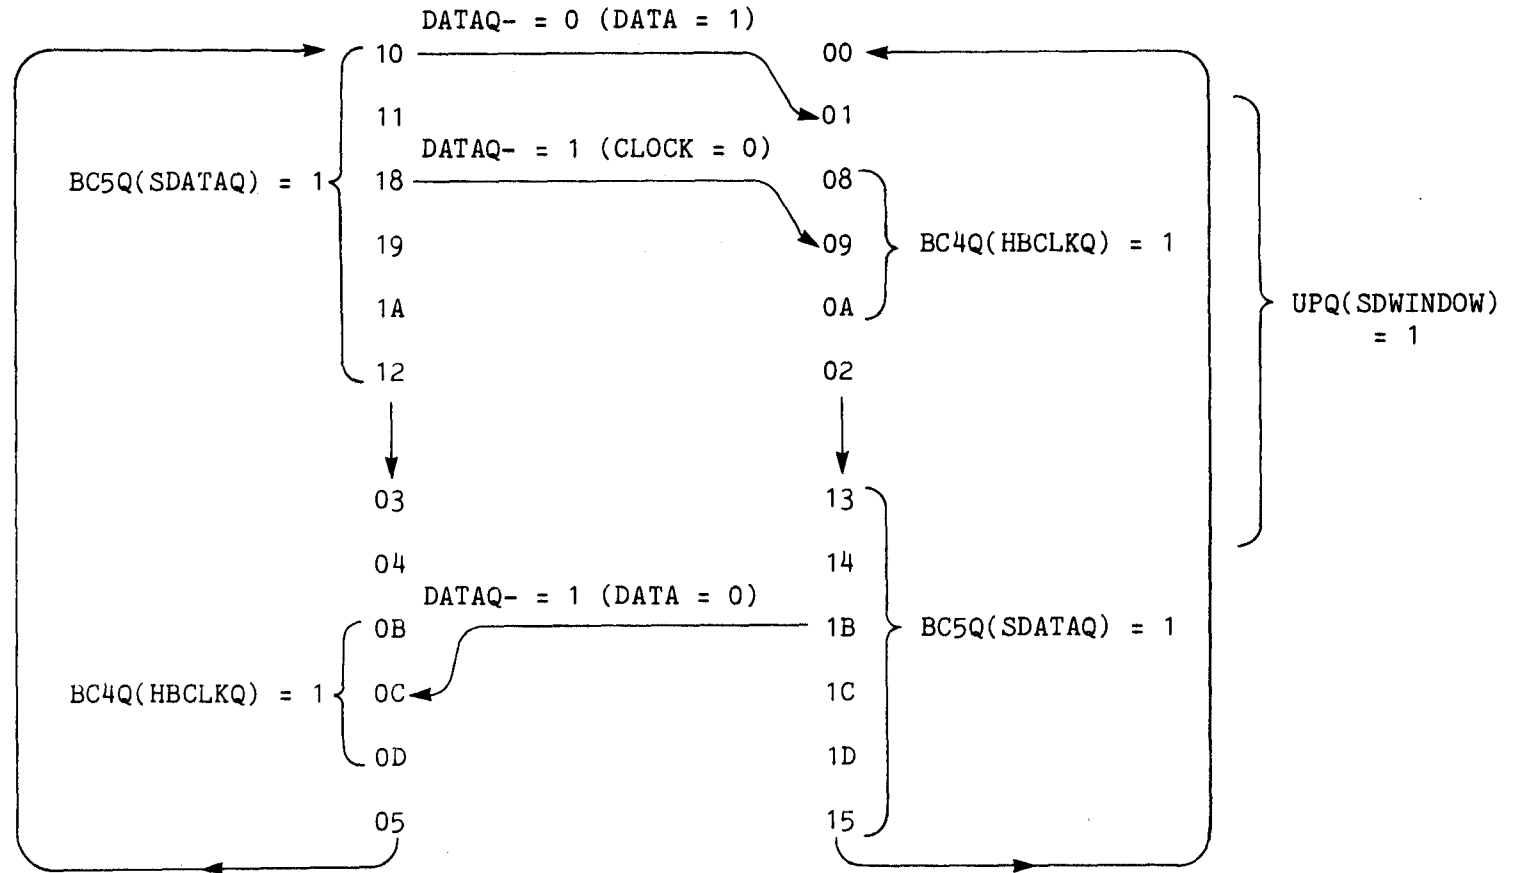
DATAQ- = 0 (DATA = 1)

10
11
18
19
1A
12

BC5Q(SDATAQ) = 1

DATAQ- = 1 (CLOCK = 0)

00
01
08
09
0A
02

BC4Q(HBCLKQ) = 1

UPQ(SDWINDOW) = 1

03
04
0B
0C
0D
05

DATAQ- = 1 (DATA = 0)

BC4Q(HBCLKQ) = 1

13
14
1B
1C
1D
15

BC5Q(SDATAQ) = 1